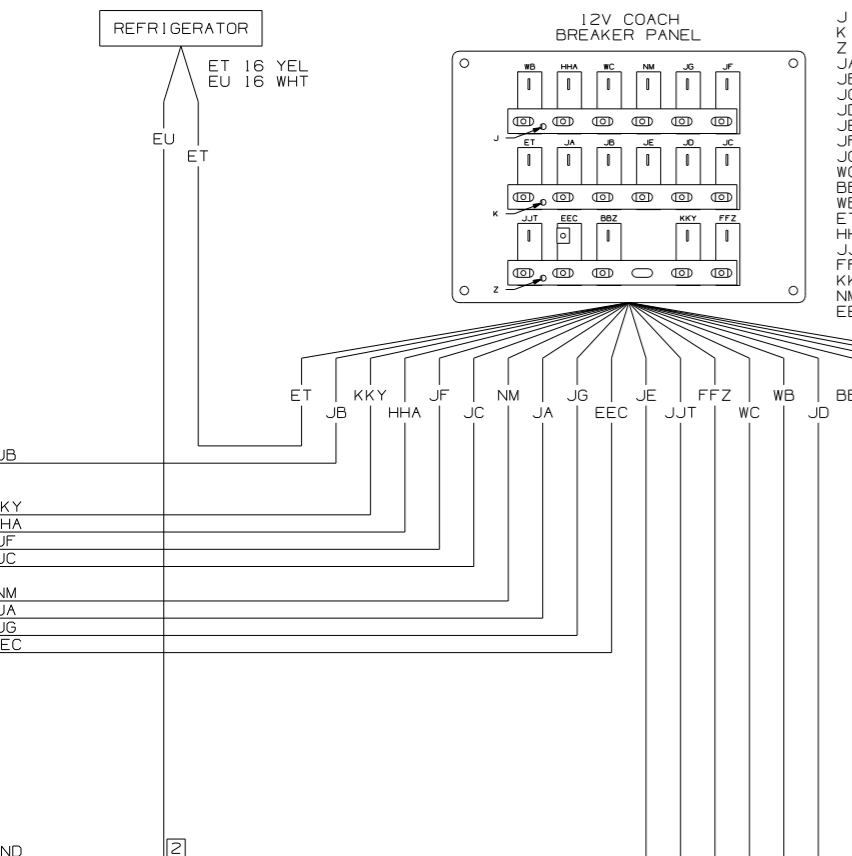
REFRIGERATOR

ET 16 YEL
EU 16 WHT

EU
ET

12V COACH
BREAKER PANEL

WB HHA WC NM JG JF
J
ET JA JB JE JD JC
K
JJT EEC BBZ KKY FFZ
Z

J
K
Z
JA
JB
JC
JD
JE
JF
JG
WC
BB
WB
ET
HH
JJ
FF
KK
NM
EE

ET JB KKY HHA JF JC NM JA JG EEC JE JJT FFZ WC WB JD BB

JB
KY
HA
JF
JC
NM
JA
JG
EC

2
ND